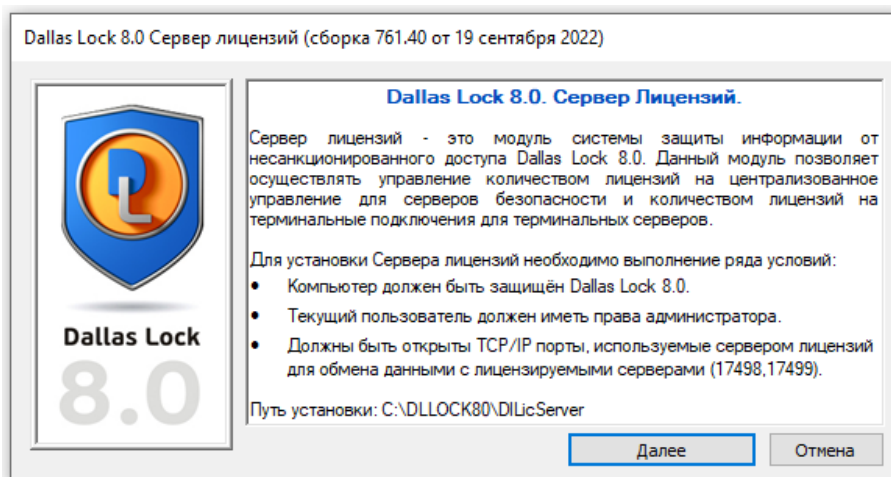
Dallas Lock 8.0 Сервер лицензий (сборка 761.40 от 19 сентября 2022)

DL

Dallas Lock

8.0

Dallas Lock 8.0. Сервер Лицензий.

Сервер лицензий - это модуль системы защиты информации от несанкционированного доступа Dallas Lock 8.0. Данный модуль позволяет осуществлять управление количеством лицензий на централизованное управление для серверов безопасности и количеством лицензий на терминальные подключения для терминальных серверов.

Для установки Сервера лицензий необходимо выполнение ряда условий:

- Компьютер должен быть защищён Dallas Lock 8.0.
- Текущий пользователь должен иметь права администратора.
- Должны быть открыты TCP/IP порты, используемые сервером лицензий для обмена данными с лицензируемыми серверами (17498,17499).

Путь установки: C:\DLLOCK80\DlLicServer

Далее

Отмена